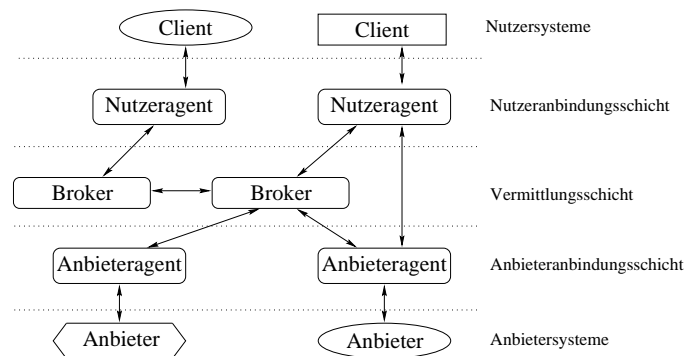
Client

Client

Nutzersysteme

Nutzeragent

Nutzeragent

Nutzeranbindungsschicht

Broker

Broker

Vermittlungsschicht

Anbieteragent

Anbieteragent

Anbieteranbindungsschicht

Anbieter

Anbieter

Anbietersysteme